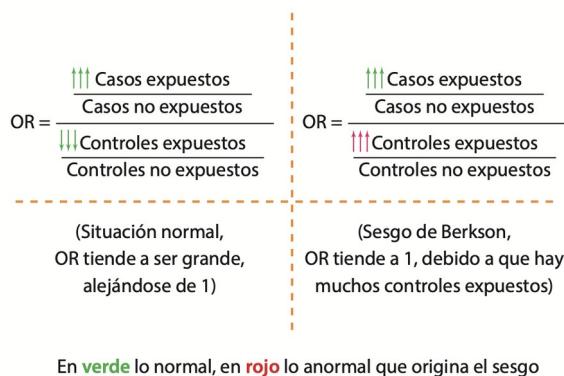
$OR = \frac{\frac{\uparrow\uparrow\uparrow \text{Casos expuestos}}{\text{Casos no expuestos}}}{\frac{\downarrow\downarrow\downarrow \text{Controles expuestos}}{\text{Controles no expuestos}}}$

$OR = \frac{\frac{\uparrow\uparrow\uparrow \text{Casos expuestos}}{\text{Casos no expuestos}}}{\frac{\uparrow\uparrow\uparrow \text{Controles expuestos}}{\text{Controles no expuestos}}}$

(Situación normal, OR tiende a ser grande, alejándose de 1)

(Sesgo de Berkson, OR tiende a 1, debido a que hay muchos controles expuestos)

En verde lo normal, en rojo lo anormal que origina el sesgo